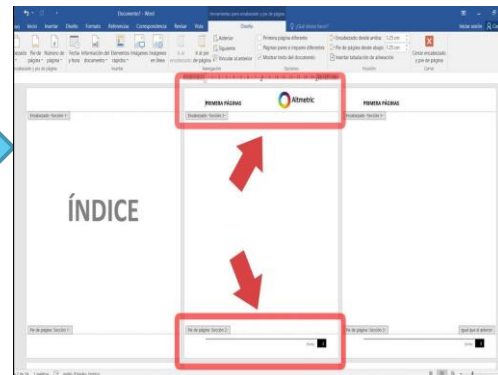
Documento1 - Word

Herramientas para encabezado y pie de página

Inicio Insertar Diseño Formato Referencias Correspondencia Revisar Vista Diseño ¿Qué desea hacer?

Iniciar sesión

Encabezado Pie de página Número de página Fecha y hora Información del documento Elementos rápidos Imágenes Imágenes en línea

Ir al encabezado Ir al pie de página Anterior Siguiente Vincular al anterior

Primera página diferente Páginas pares e impares diferentes Mostrar texto del documento

Encabezado desde arriba: 1,25 cm Pie de página desde abajo: 1,25 cm Insertar tabulación de alineación

Cerrar encabezado y pie de página

Encabezado y pie de página Insertar Navegación Opciones Posición Cerrar

Encabezado -Sección 1-

ÍNDICE

Pie de página -Sección 1-

PRIMERA PÁGINAS

Altmetric

Encabezado -Sección 2-

Pie de página -Sección 2-

PRIMERA PÁGINAS

Encabezado -Sección 3-

Pie de página -Sección 3-

Igual que el anterior